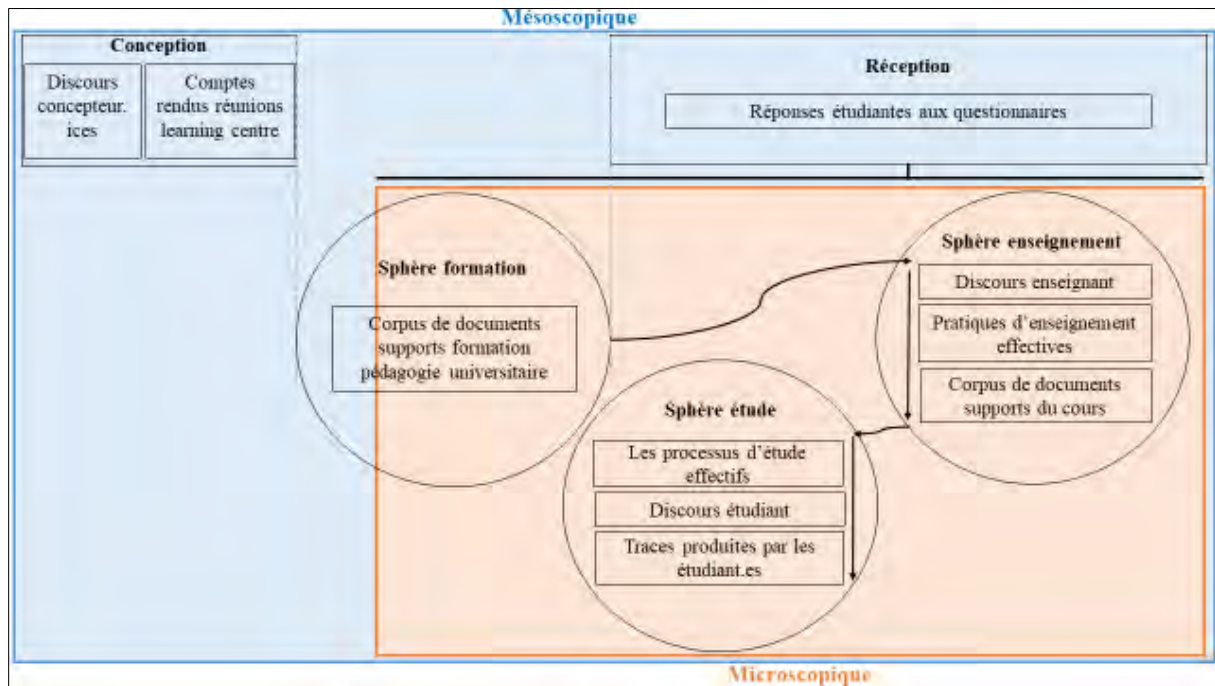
Mésoscopique

Conception

Discours concepteur. ices

Comptes rendus réunions learning centre

Réception

Réponses étudiantes aux questionnaires

Sphère formation

Corpus de documents supports formation pédagogie universitaire

Sphère enseignement

Discours enseignant

Pratiques d'enseignement effectives

Corpus de documents supports du cours

Sphère étude

Les processus d'étude effectifs

Discours étudiant

Traces produites par les étudiant.es

Microscopique